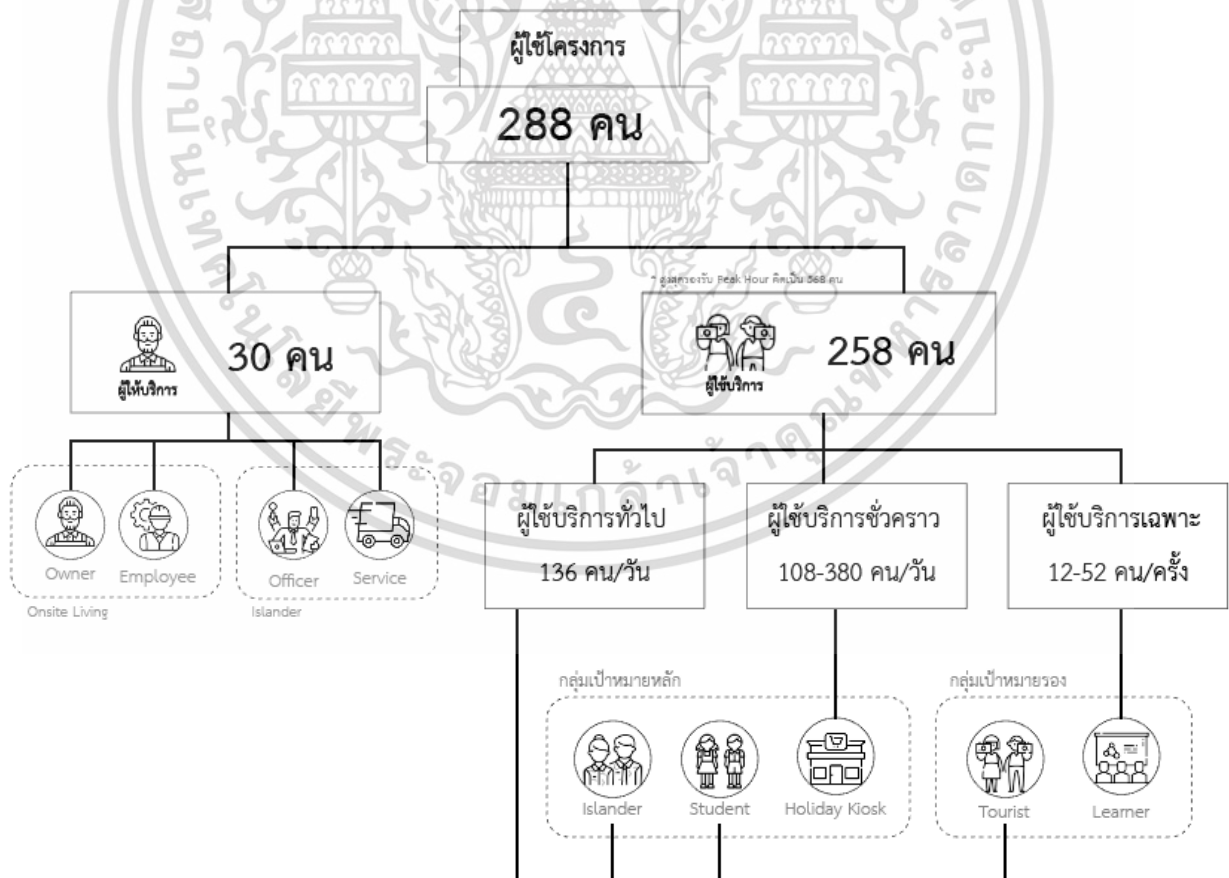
ผู้ใช้โครงการ
288 คน

30 คน
ผู้ให้บริการ

* สูงสุดรองรับ Peak Hour คิดเป็น 368 คน

258 คน
ผู้ใช้บริการ

Owner
Employee
Onsite Living

Officer
Service
Islander

ผู้ใช้บริการทั่วไป
136 คน/วัน

ผู้ใช้บริการชั่วคราว
108-380 คน/วัน

ผู้ใช้บริการเฉพาะ
12-52 คน/ครั้ง

กลุ่มเป้าหมายหลัก
Islander
Student
Holiday Kiosk

กลุ่มเป้าหมายรอง
Tourist
Learner